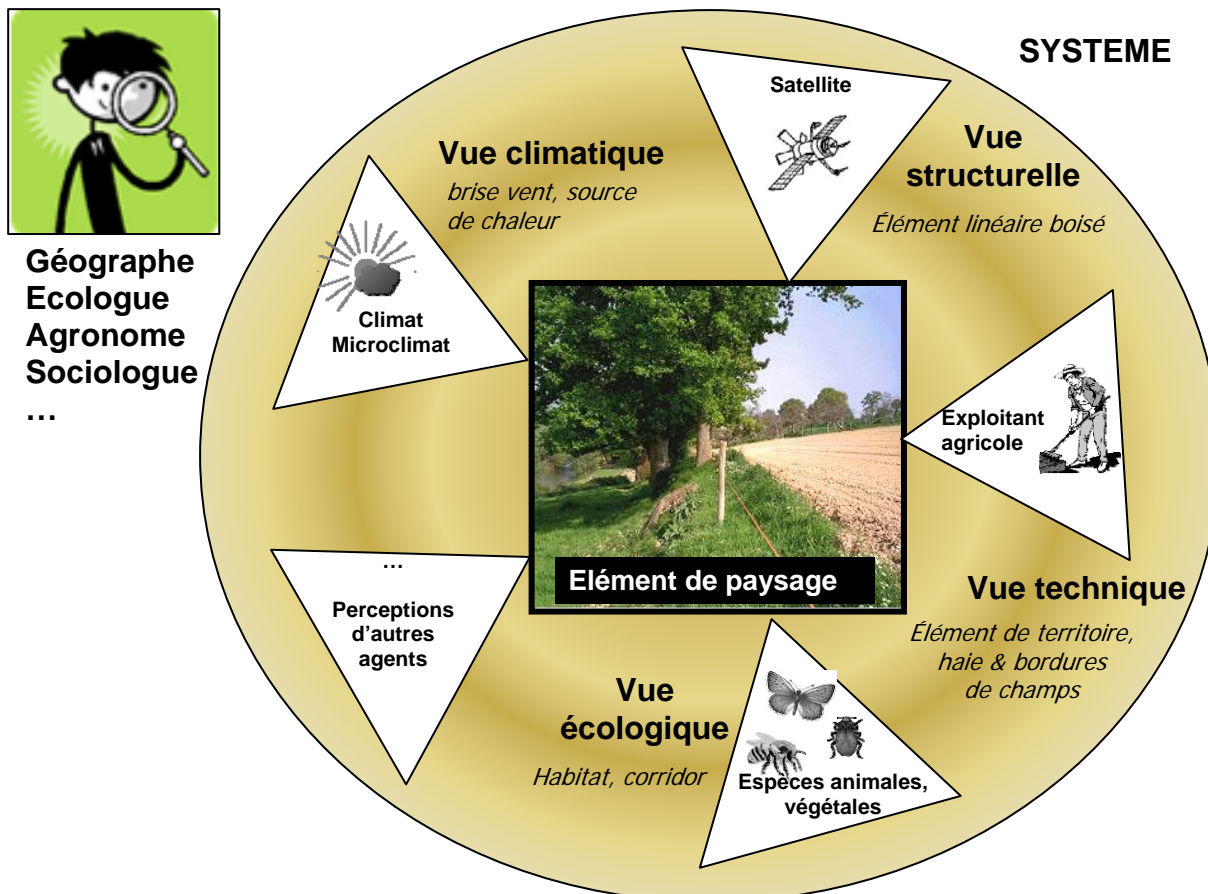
Géographe
Ecologue
Agronome
Sociologue
…

SYSTEME

Satellite

Vue climatique
brise vent, source de chaleur

Vue structurelle
Élément linéaire boisé

Climat
Microclimat

Exploitant agricole

Elément de paysage

…
Perceptions d'autres agents

Vue technique
Élément de territoire, haie & bordures de champs

Vue écologique
Habitat, corridor

Espèces animales, végétales